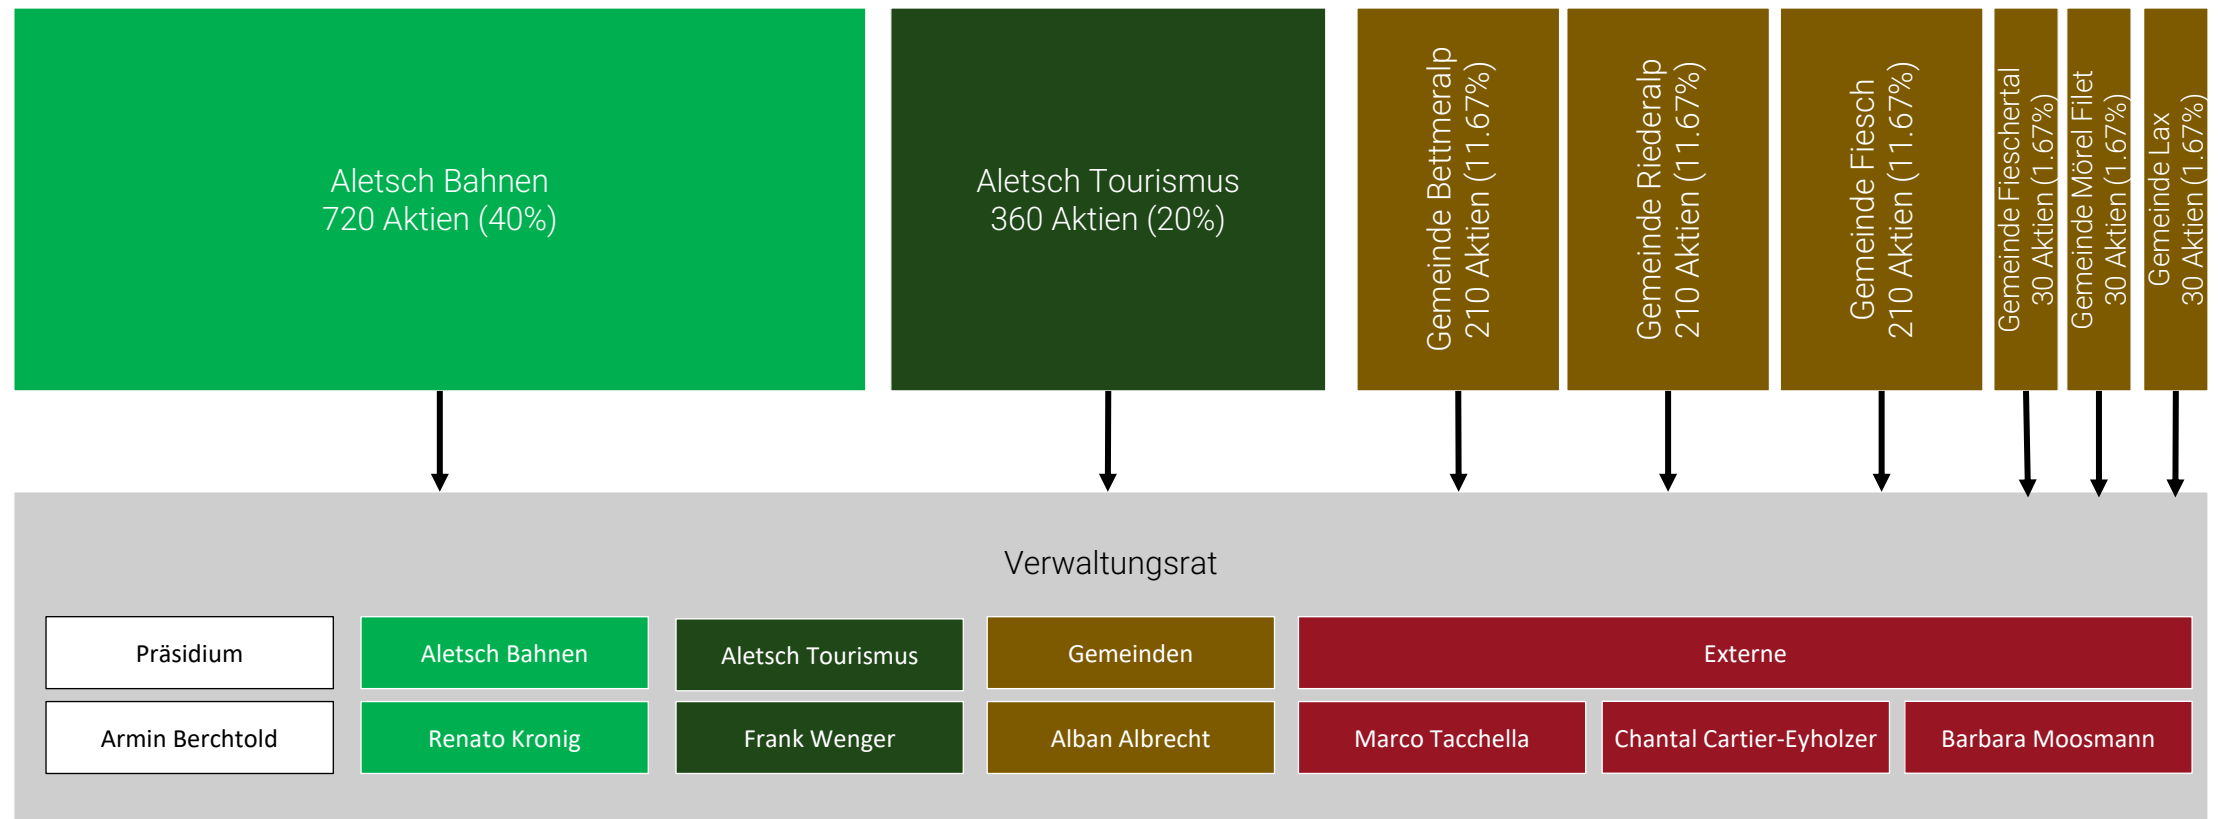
Aletsch Bahnen
720 Aktien (40%)

Aletsch Tourismus
360 Aktien (20%)

Gemeinde Bettmeralp
210 Aktien (11.67%)

Gemeinde Riederalp
210 Aktien (11.67%)

Gemeinde Fiesch
210 Aktien (11.67%)

Gemeinde Fieschertal
30 Aktien (1.67%)

Gemeinde Mörel Filet
30 Aktien (1.67%)

Gemeinde Lax
30 Aktien (1.67%)

Verwaltungsrat

Präsidium

Armin Berchtold

Aletsch Bahnen

Renato Kronig

Aletsch Tourismus

Frank Wenger

Gemeinden

Alban Albrecht

Externe

Marco Tacchella

Chantal Cartier-Eyholzer

Barbara Moosmann